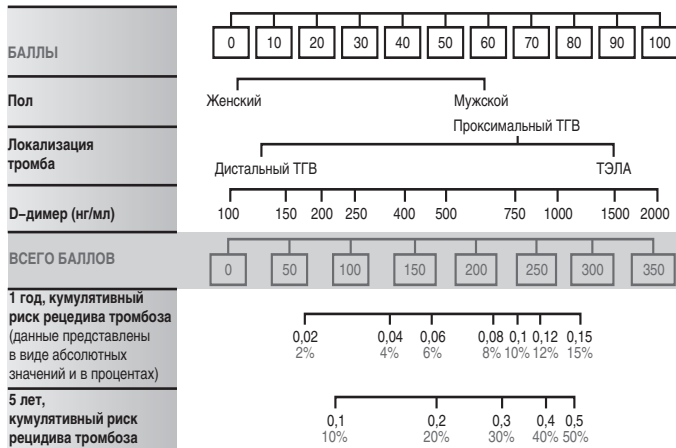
БАЛЛЫ

0 10 20 30 40 50 60 70 80 90 100

Пол

Женский Мужской

Локализация тромба

Проксимальный ТГВ

Дистальный ТГВ ТЭЛА

D–димер (нг/мл)

100 150 200 250 400 500 750 1000 1500 2000

ВСЕГО БАЛЛОВ

0 50 100 150 200 250 300 350

1 год, кумулятивный риск рецедива тромбоза (данные представлены в виде абсолютных значений и в процентах)

0,02 0,04 0,06 0,08 0,1 0,12 0,15
2% 4% 6% 8% 10% 12% 15%

5 лет, кумулятивный риск рецидива тромбоза

0,1 0,2 0,3 0,4 0,5
10% 20% 30% 40% 50%